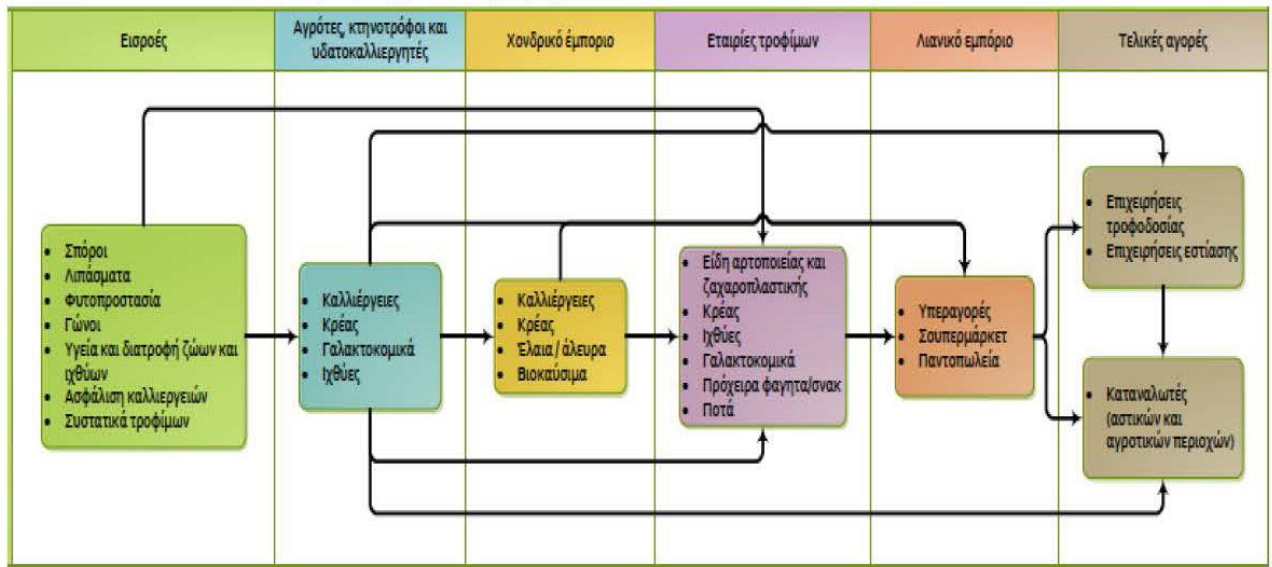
| Εισροές | Αγρότες, κτηνοτρόφοι και υδατοκαλλιεργητές | Χονδρικό έμποριο | Εταιρίες τροφίμων | Λιανικό εμπόριο | Τελικές αγορές |
|---|---|---|---|---|---|

• Σπόροι
• Λιπάσματα
• Φυτοπροστασία
• Γώνοι
• Υγεία και διατροφή ζώων και ιχθύων
• Ασφάλιση καλλιεργειών
• Συστατικά τροφίμων

• Καλλιέργειες
• Κρέας
• Γαλακτοκομικά
• Ιχθύες

• Καλλιέργειες
• Κρέας
• Έλαια / άλευρα
• Βιοκαύσιμα

• Είδη αρτοποιείας και ζαχαροπλαστικής
• Κρέας
• Ιχθύες
• Γαλακτοκομικά
• Πρόχειρα φαγητά/σνακ
• Ποτά

• Υπεραγορές
• Σουπερμάρκετ
• Παντοπωλεία

• Επιχειρήσεις τροφοδοσίας
• Επιχειρήσεις εστίασης

• Καταναλωτές (αστικών και αγροτικών περιοχών)